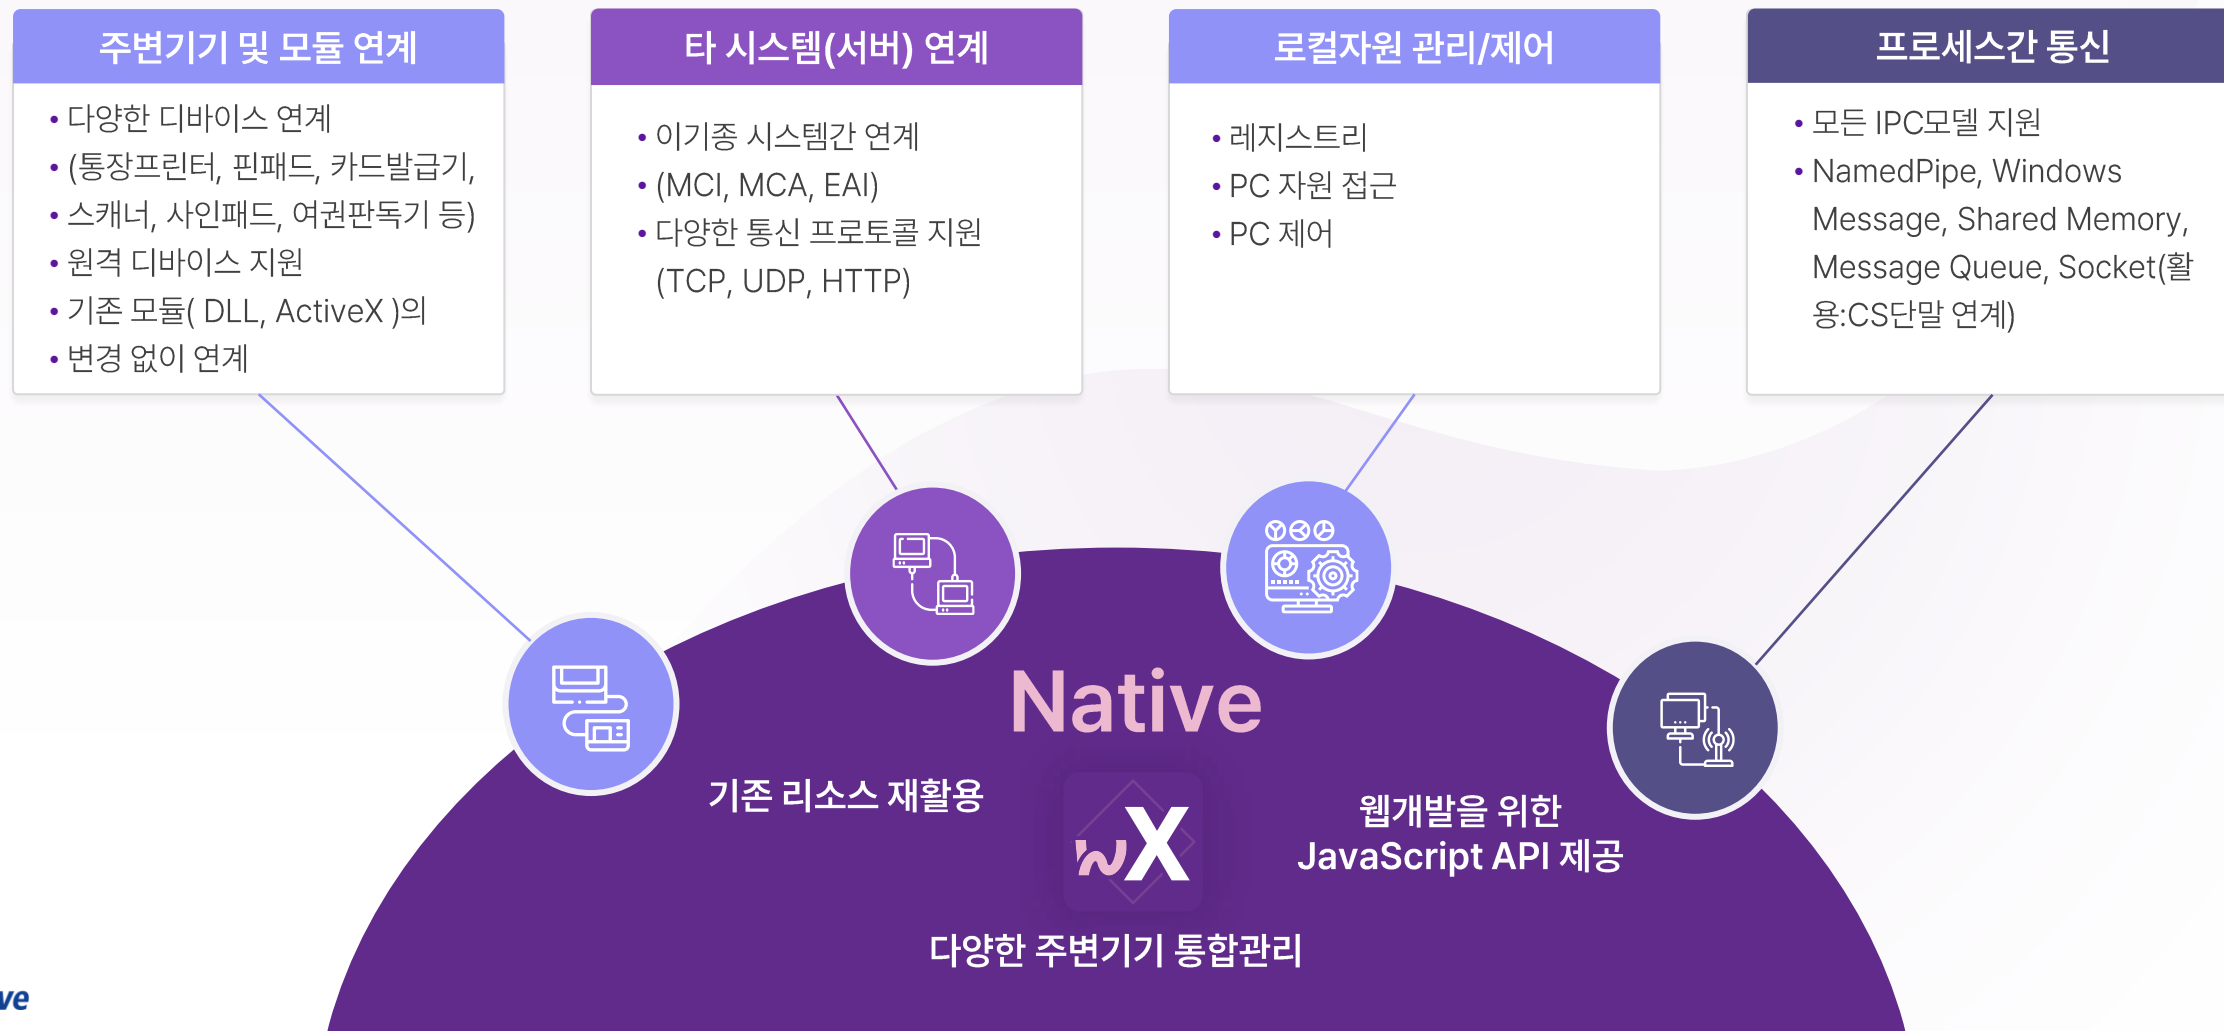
주변기기 및 모듈 연계

• 다양한 디바이스 연계
• (통장프린터, 핀패드, 카드발급기,
• 스캐너, 사인패드, 여권판독기 등)
• 원격 디바이스 지원
• 기존 모듈( DLL, ActiveX )의
• 변경 없이 연계

타 시스템(서버) 연계

• 이기종 시스템간 연계
• (MCI, MCA, EAI)
• 다양한 통신 프로토콜 지원
(TCP, UDP, HTTP)

로컬자원 관리/제어

• 레지스트리
• PC 자원 접근
• PC 제어

프로세스간 통신

• 모든 IPC모델 지원
• NamedPipe, Windows Message, Shared Memory, Message Queue, Socket(활용:CS단말 연계)

Native

기존 리소스 재활용

웹개발을 위한
JavaScript API 제공

wX

다양한 주변기기 통합관리

ve